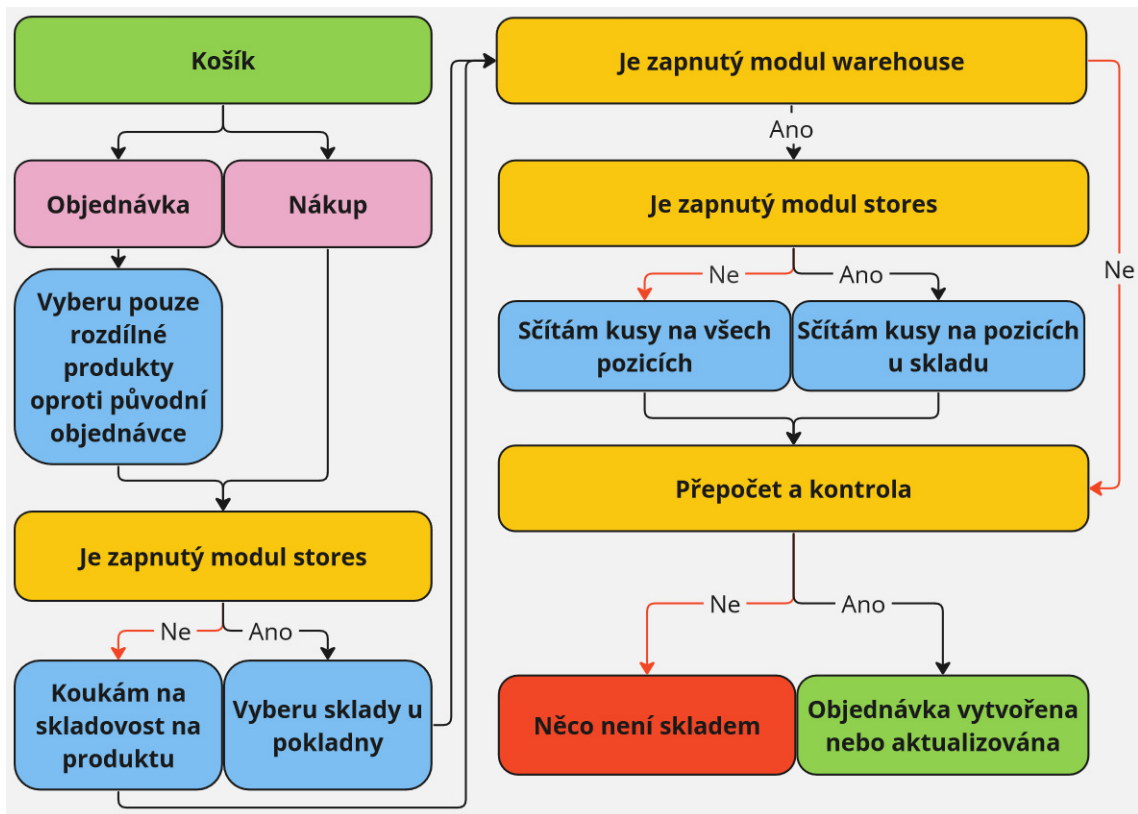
Košík

Objednávka

Nákup

Vyberu pouze rozdílné produkty oproti původní objednávce

Je zapnutý modul stores

Ne

Ano

Koukám na skladovost na produktu

Vyberu sklady u pokladny

Je zapnutý modul warehouse

Ano

Ne

Je zapnutý modul stores

Ne

Ano

Sčítám kusy na všech pozicích

Sčítám kusy na pozicích u skladu

Přepočet a kontrola

Ne

Ano

Něco není skladem

Objednávka vytvořena nebo aktualizována